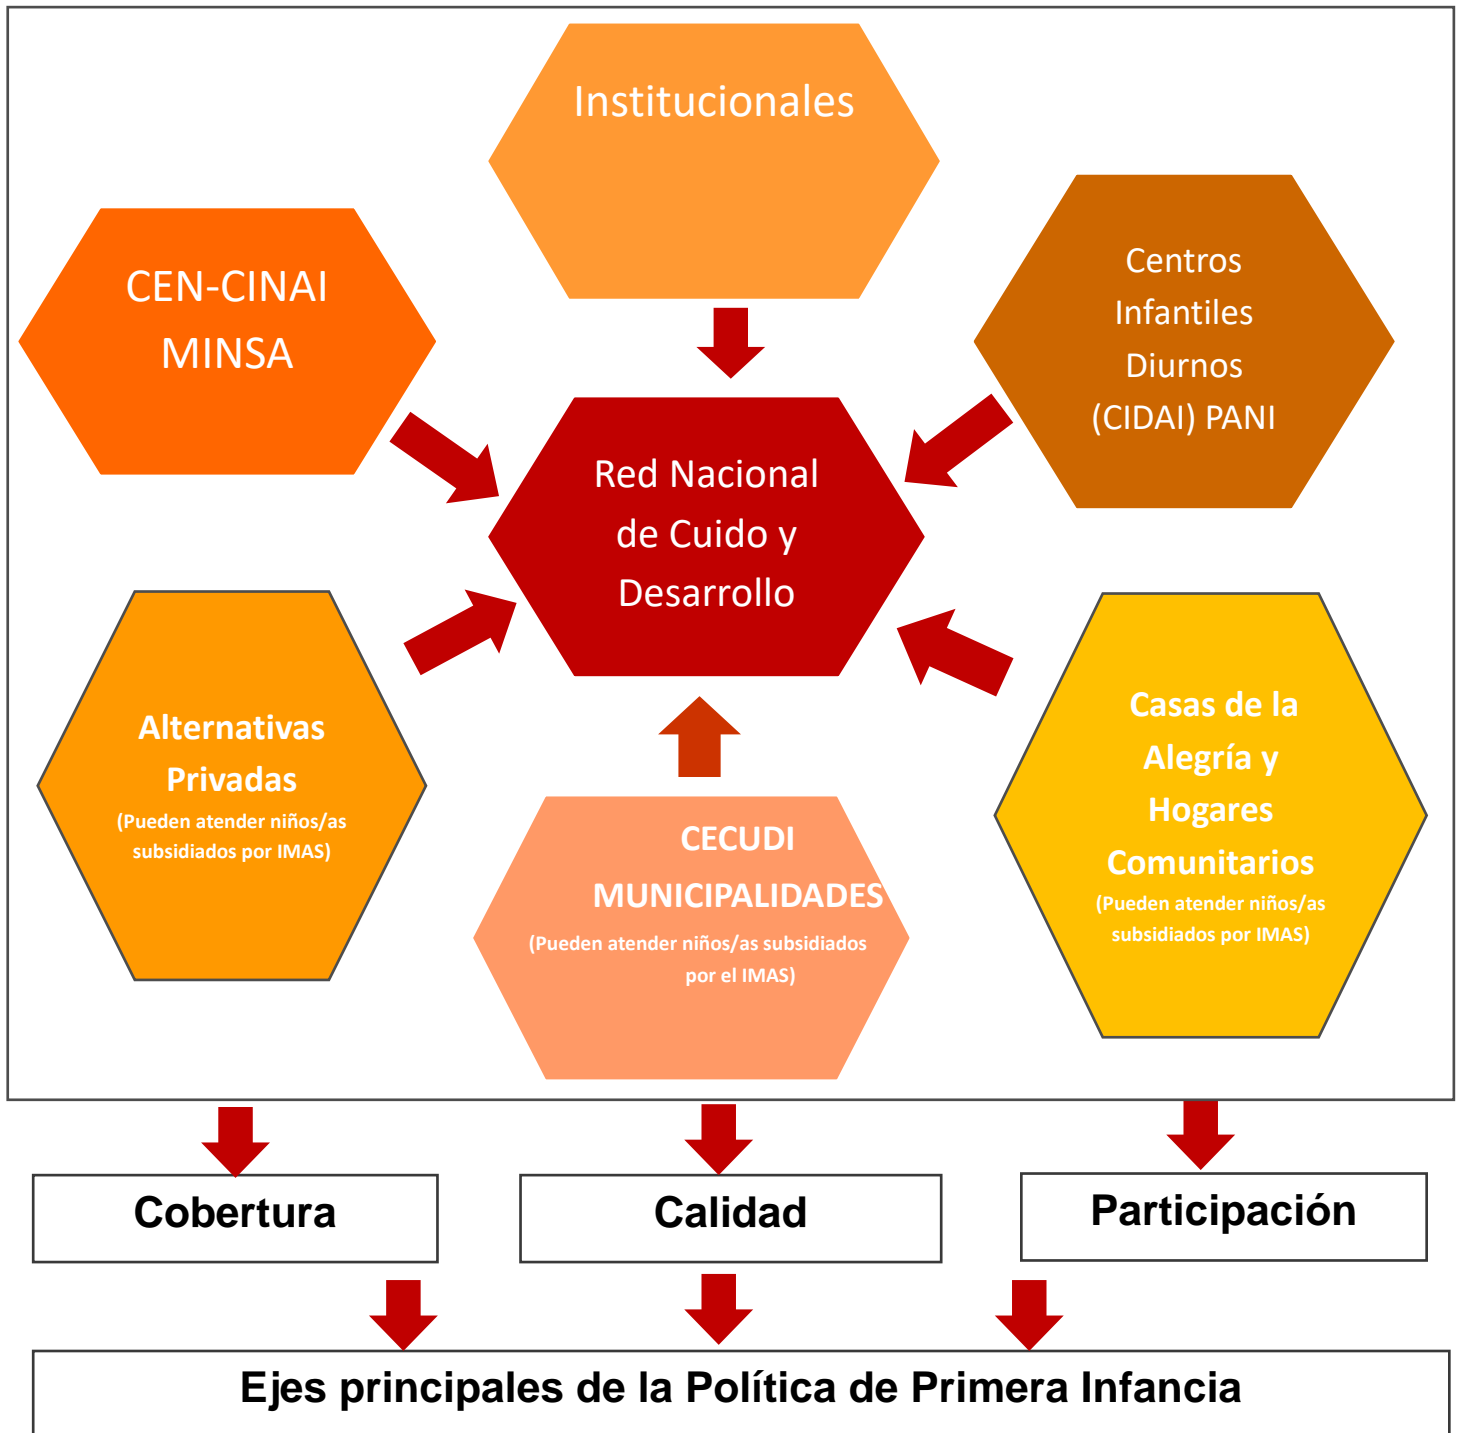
Institucionales

CEN-CINAI MINSA

Centros Infantiles Diurnos (CIDAI) PANI

Red Nacional de Cuido y Desarrollo

Alternativas Privadas
(Pueden atender niños/as subsidiados por IMAS)

CECUDI MUNICIPALIDADES
(Pueden atender niños/as subsidiados por el IMAS)

Casas de la Alegría y Hogares Comunitarios
(Pueden atender niños/as subsidiados por IMAS)

Cobertura

Calidad

Participación

Ejes principales de la Política de Primera Infancia